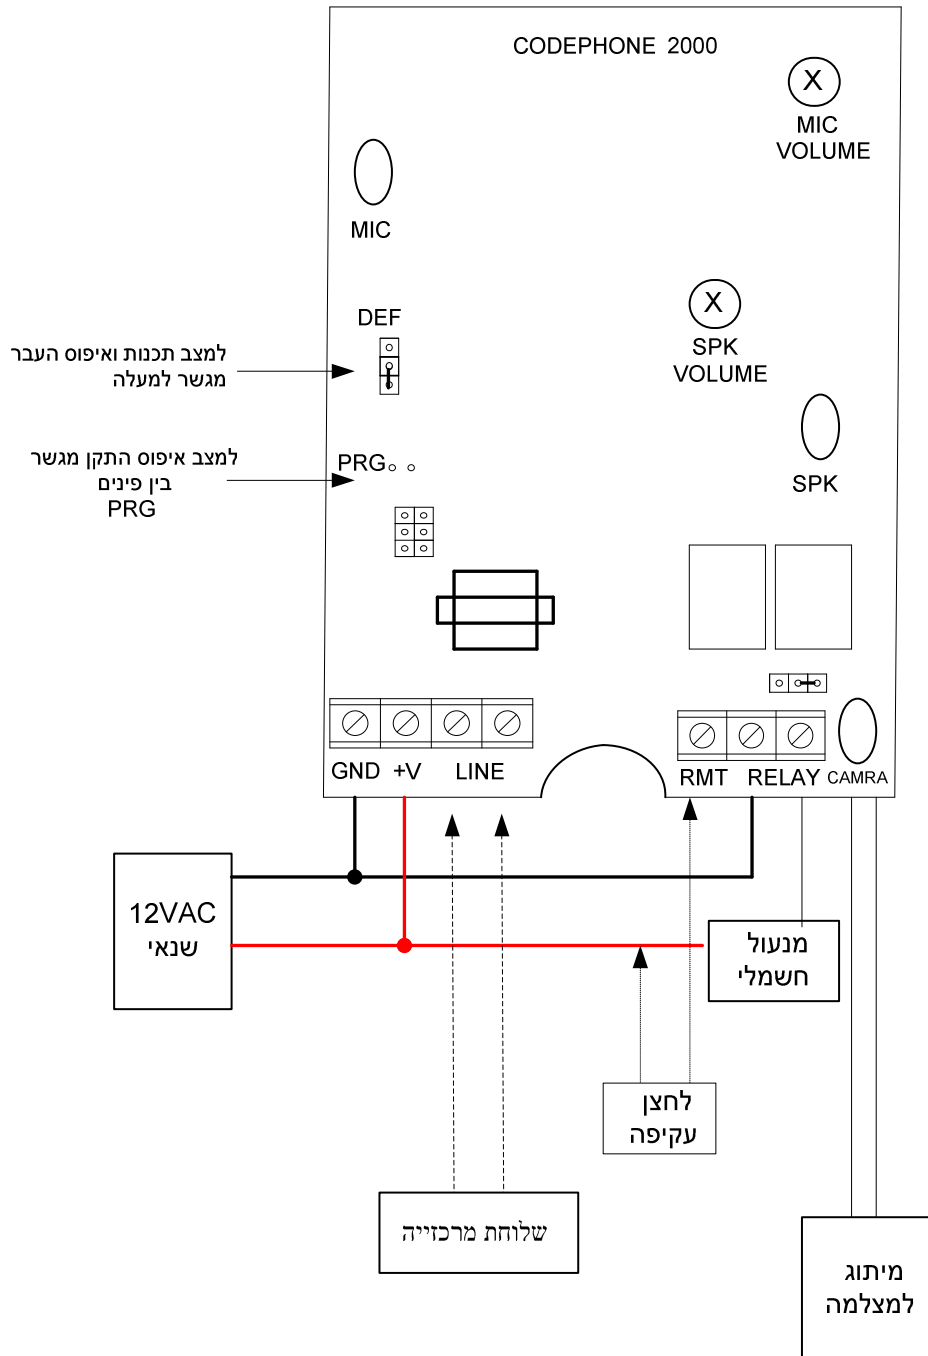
CODEPHONE 2000

MIC VOLUME

MIC

DEF

למצב תכנות ואיפוס העבר מגשר למעלה

SPK VOLUME

למצב איפוס התקן מגשר בין פינים PRG

PRG

SPK

GND +V LINE

RMT RELAY CAMRA

12VAC
שנאי

מנעול
חשמלי

לחצן
עקיפה

שלוחת מרכזייה

מיתוג
למצלמה